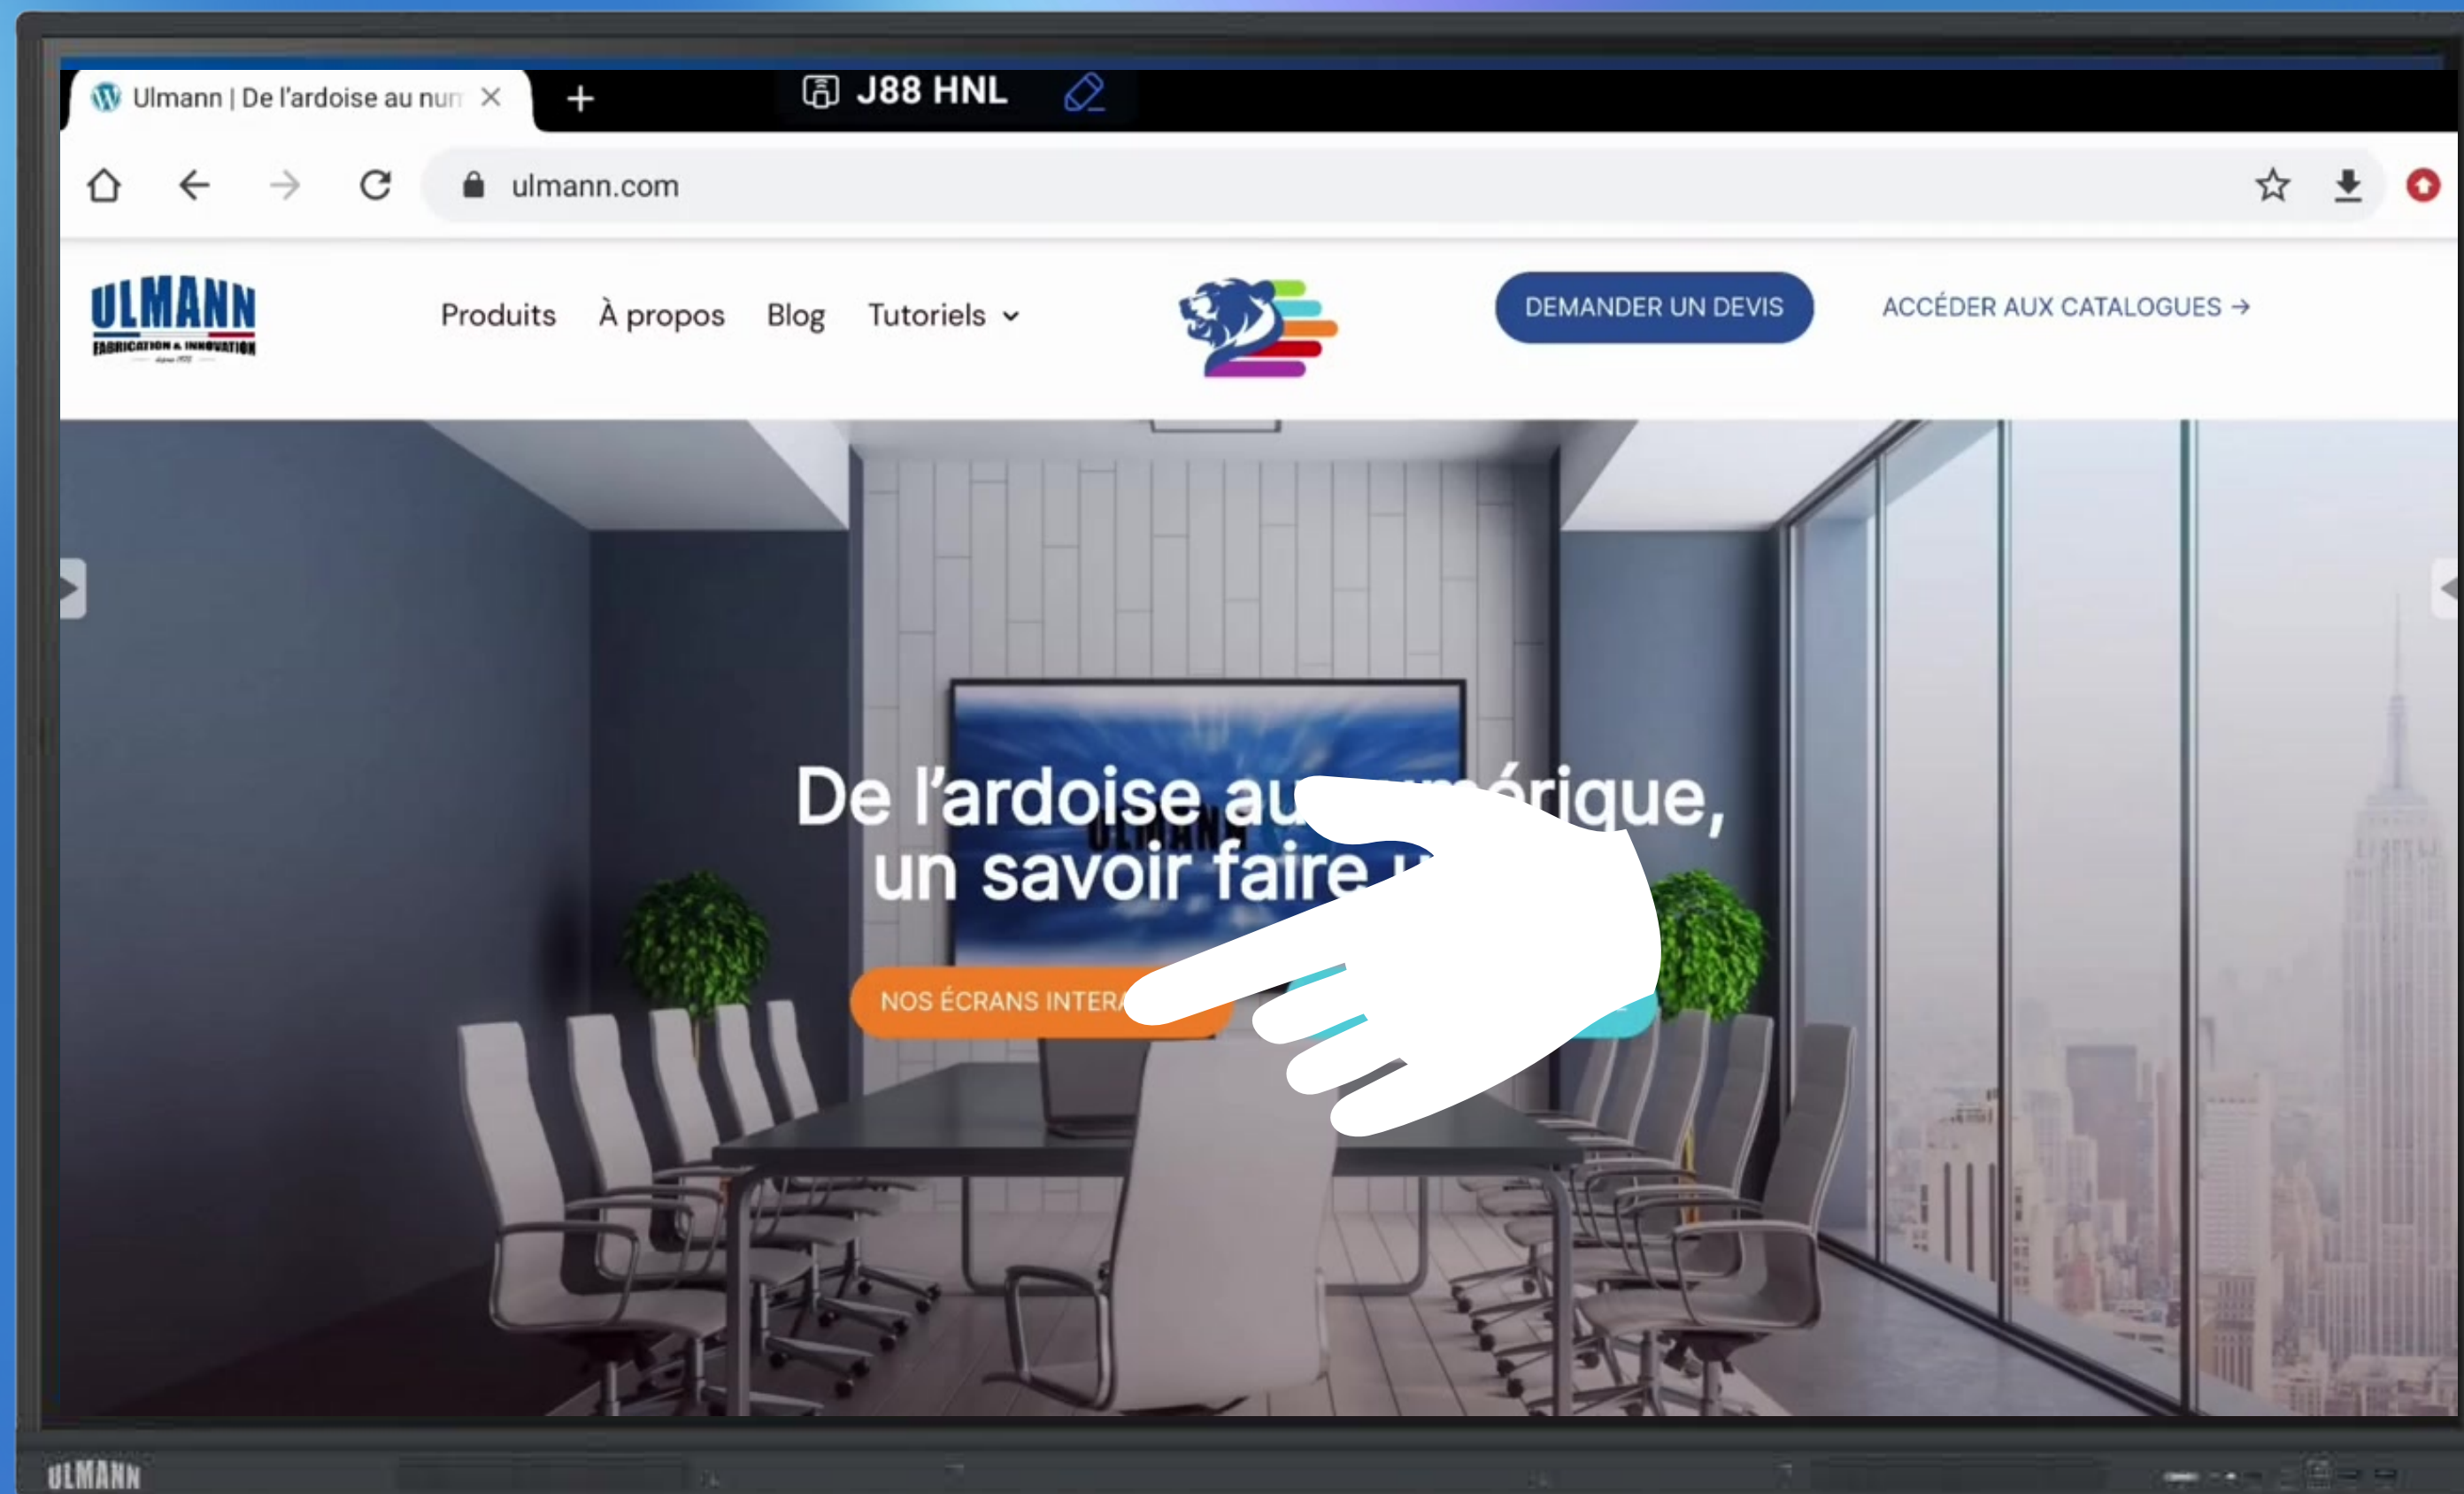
Ulmann | De l'ardoise au nur ×

J88 HNL

ulmann.com

ULMANN
FABRICATION & INNOVATION

Produits À propos Blog Tutoriels

DEMANDER UN DEVIS

ACCÉDER AUX CATALOGUES →

De l'ardoise au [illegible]érique,
un savoir faire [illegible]

NOS ÉCRANS INTERA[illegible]

ULMANN